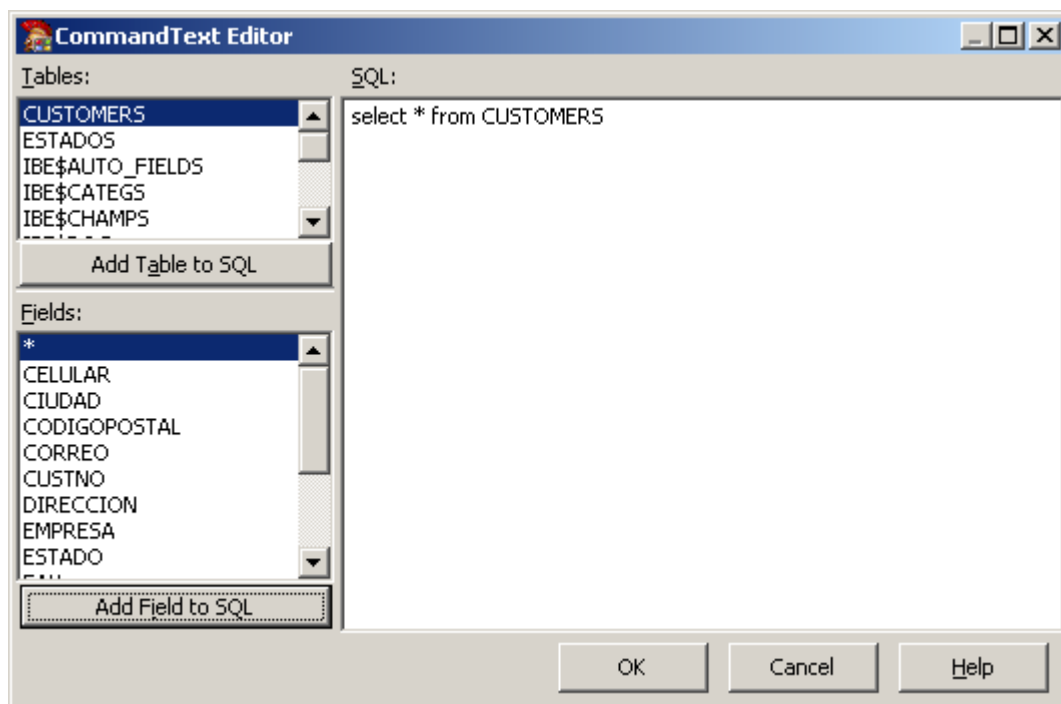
CommandText Editor

Tables:

CUSTOMERS
ESTADOS
IBE$AUTO_FIELDS
IBE$CATEGS
IBE$CHAMPS
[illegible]

Add Table to SQL

Fields:

*
CELULAR
CIUDAD
CODIGOPOSTAL
CORREO
CUSTNO
DIRECCION
EMPRESA
ESTADO
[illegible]

Add Field to SQL

SQL:

select * from CUSTOMERS

OK
Cancel
Help